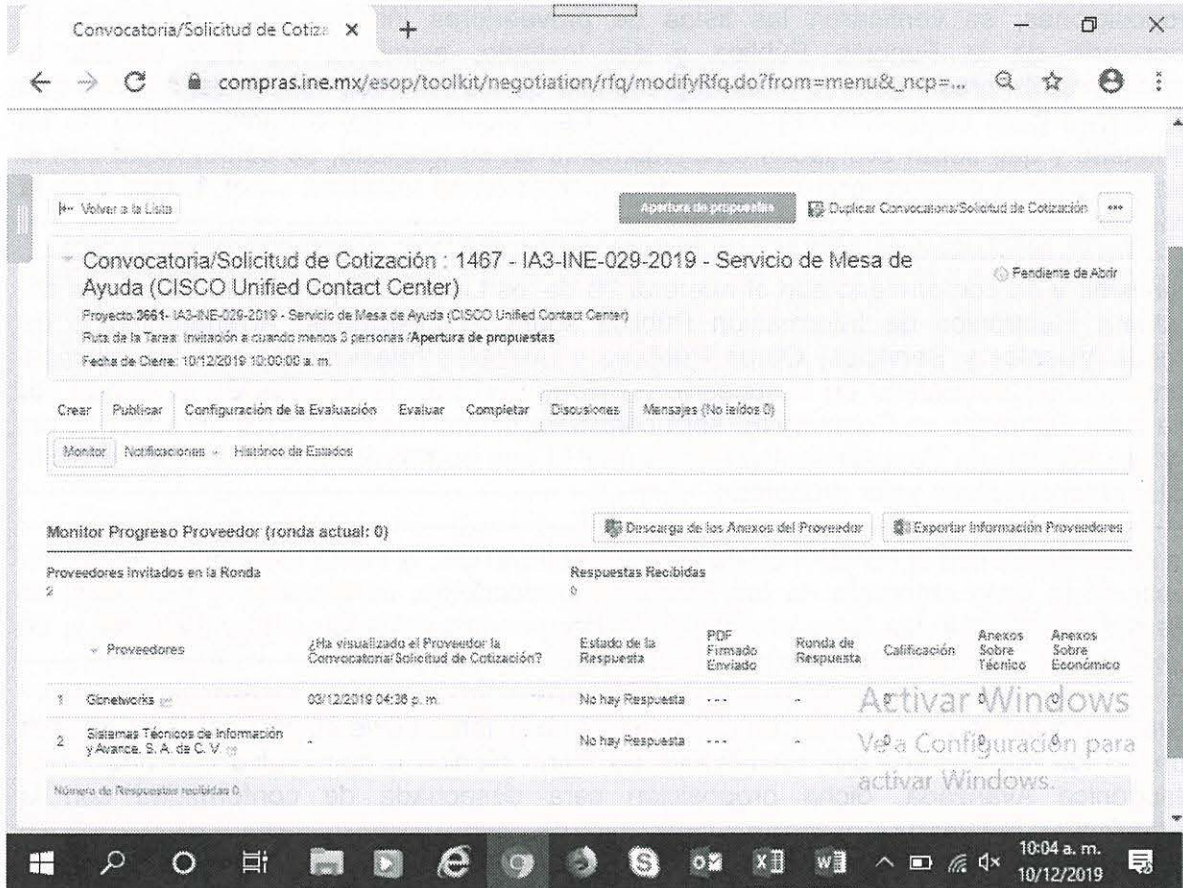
Convocatoria/Solicitud de Cotiza ×

compras.ine.mx/esop/toolkit/negotiation/rfq/modifyRfq.do?from=menu&_ncp=...

Volver a la Lista

Apertura de propuestas

Duplicar Convocatoria/Solicitud de Cotización

Convocatoria/Solicitud de Cotización : 1467 - IA3-INE-029-2019 - Servicio de Mesa de Ayuda (CISCO Unified Contact Center)

Pendiente de Abrir

Proyecto 3661- IA3-INE-029-2019 - Servicio de Mesa de Ayuda (CISCO Unified Contact Center)

Ruta de la Tarea: Invitación a cuando menos 3 personas /Apertura de propuestas

Fecha de Cierre: 10/12/2019 10:00:00 a. m.

Crear Publicar Configuración de la Evaluación Evaluar Completar Discusiones Mensajes (No leídos 0)

Monitor Notificaciones Histórico de Estados

Monitor Progreso Proveedor (ronda actual: 0)

Descarga de los Anexos del Proveedor

Exportar Información Proveedores

Proveedores invitados en la Ronda
2

Respuestas Recibidas
0

| | Proveedores | ¿Ha visualizado el Proveedor la Convocatoria/Solicitud de Cotización? | Estado de la Respuesta | PDF Firmado Enviado | Ronda de Respuesta | Calificación | Anexos Sobre Técnico | Anexos Sobre Económico |
|---|---|---|---|---|---|---|---|---|
| 1 | Gbnetworks | 03/12/2019 04:38 p. m. | No hay Respuesta | --- | - | | 0 | 0 |
| 2 | Sistemas Técnicos de Información y Avance, S. A. de C. V. | - | No hay Respuesta | --- | - | | 0 | 0 |

Número de Respuestas recibidas 0

Activar Windows
Ve a Configuración para activar Windows.

10:04 a. m.
10/12/2019